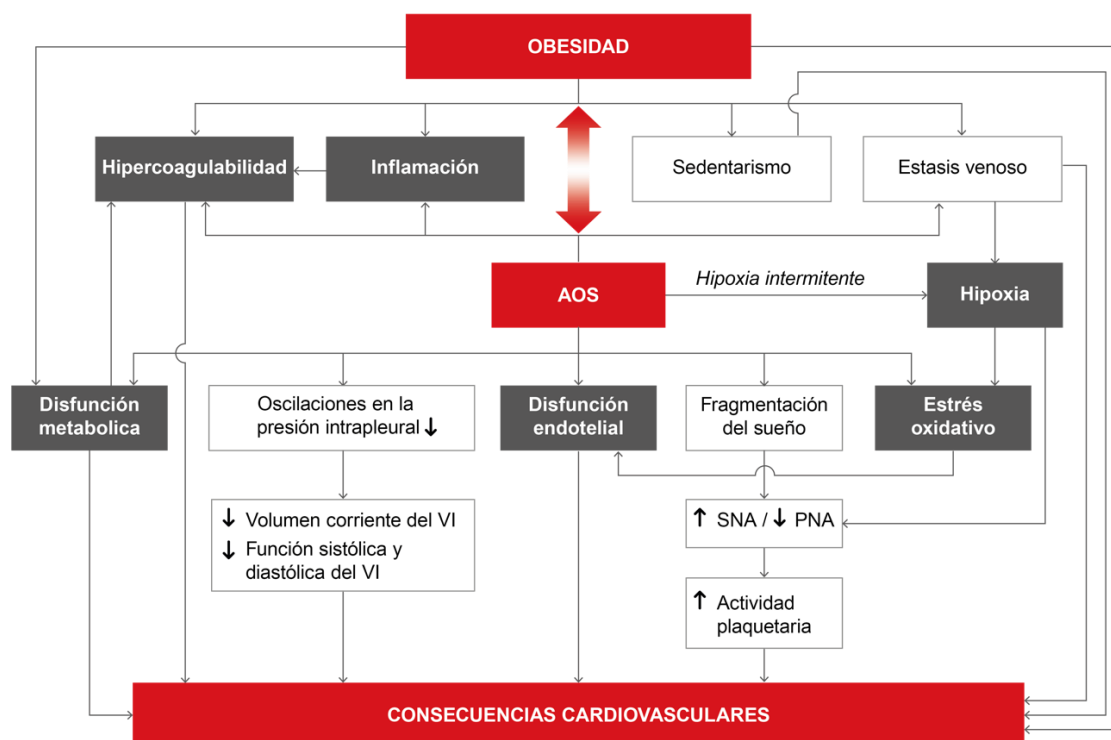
OBESIDAD

Hipercoagulabilidad

Inflamación

Sedentarismo

Estasis venoso

AOS

Hipoxia intermitente

Hipoxia

Disfunción metabolica

Oscilaciones en la presión intrapleural ↓

Disfunción endotelial

Fragmentación del sueño

Estrés oxidativo

↓ Volumen corriente del VI
↓ Función sistólica y diastólica del VI

↑ SNA / ↓ PNA

↑ Actividad plaquetaria

CONSECUENCIAS CARDIOVASCULARES